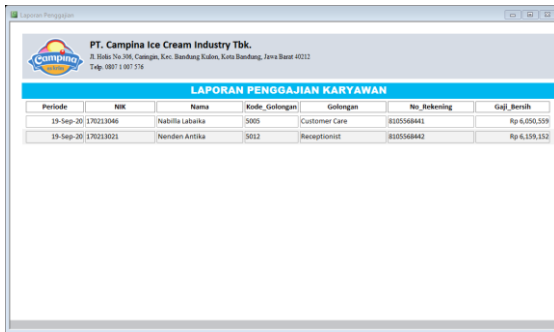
Laporan Penggajian

Campina

PT. Campina Ice Cream Industry Tbk.
Jl. Holis No.308, Cangkuang, Kec. Bandung Kulon, Kota Bandung, Jawa Barat 40212
Telp. 0807 1 007 576

LAPORAN PENGGAJIAN KARYAWAN

| Periode | NIK | Nama | Kode_Golongan | Golongan | No_Rekening | Gaji_Bersih |
|---|---|---|---|---|---|---|
| 19-Sep-20 | 170213046 | Nabilla Labaika | 5005 | Customer Care | 8105568441 | Rp 6,050,559 |
| 19-Sep-20 | 170213021 | Nenden Antika | 5012 | Receptionist | 8105568442 | Rp 6,159,152 |